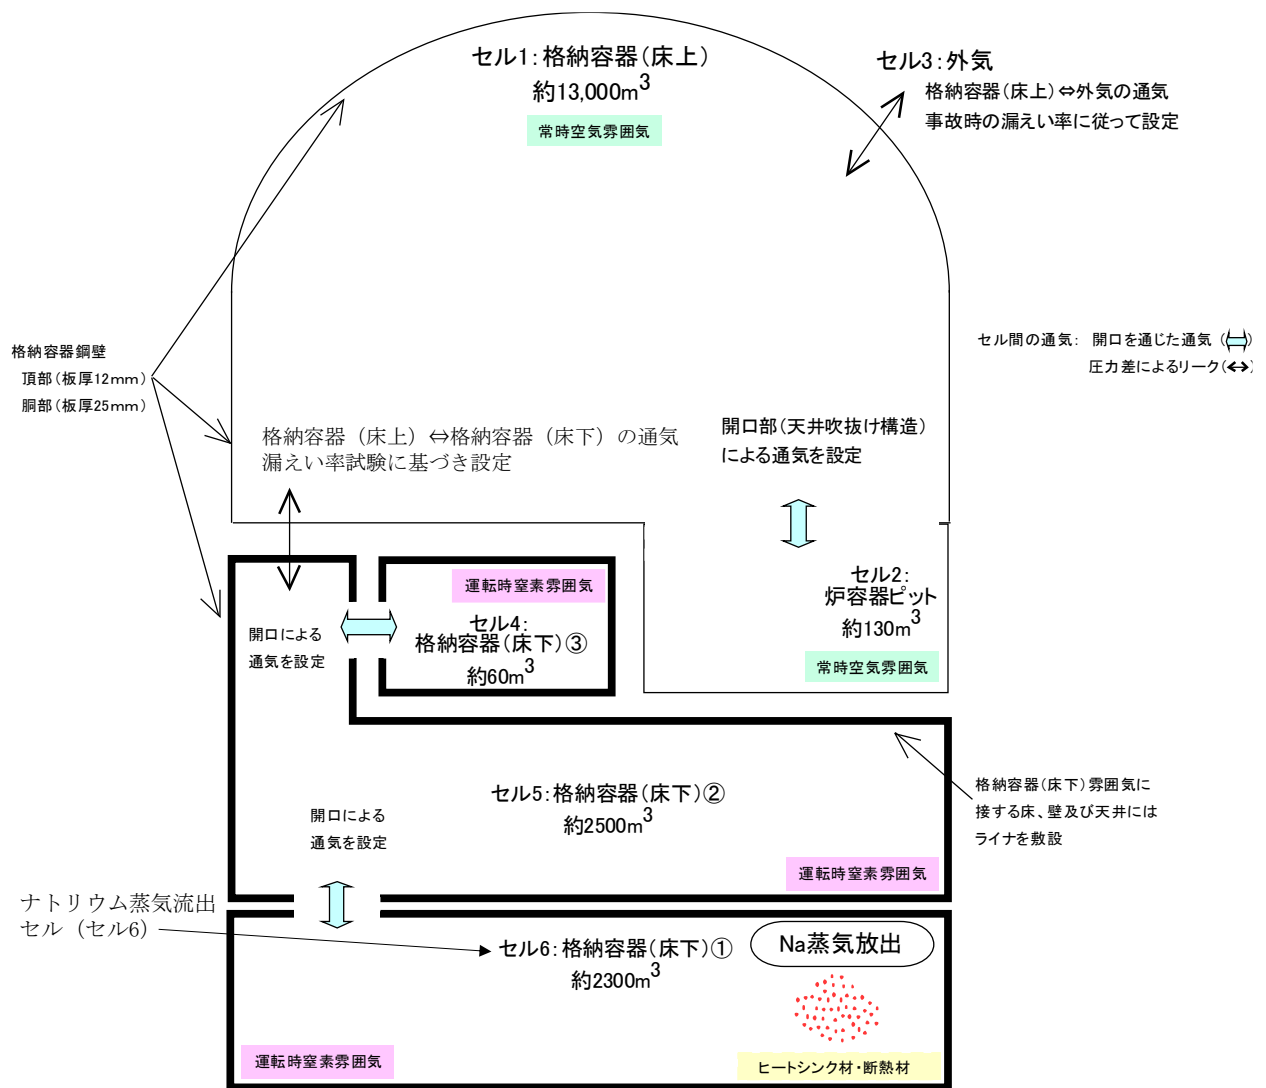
セル1：格納容器（床上）
約13,000$m^3$
常時空気雰囲気

セル3：外気
格納容器（床上）⇔外気の通気
事故時の漏えい率に従って設定

格納容器鋼壁
頂部（板厚12mm）
胴部（板厚25mm）

セル間の通気：開口を通じた通気（⇔）
圧力差によるリーク（↔）

格納容器（床上）⇔格納容器（床下）の通気
漏えい率試験に基づき設定

開口部（天井吹抜け構造）
による通気を設定

セル2：
炉容器ピット
約130$m^3$
常時空気雰囲気

運転時窒素雰囲気
セル4：
格納容器（床下）③
約60$m^3$

開口による
通気を設定

セル5：格納容器（床下）②
約2500$m^3$
運転時窒素雰囲気

開口による
通気を設定

格納容器（床下）雰囲気に
接する床、壁及び天井には
ライナを敷設

ナトリウム蒸気流出
セル（セル6）

セル6：格納容器（床下）①
約2300$m^3$

Na蒸気放出

運転時窒素雰囲気

ヒートシンク材・断熱材